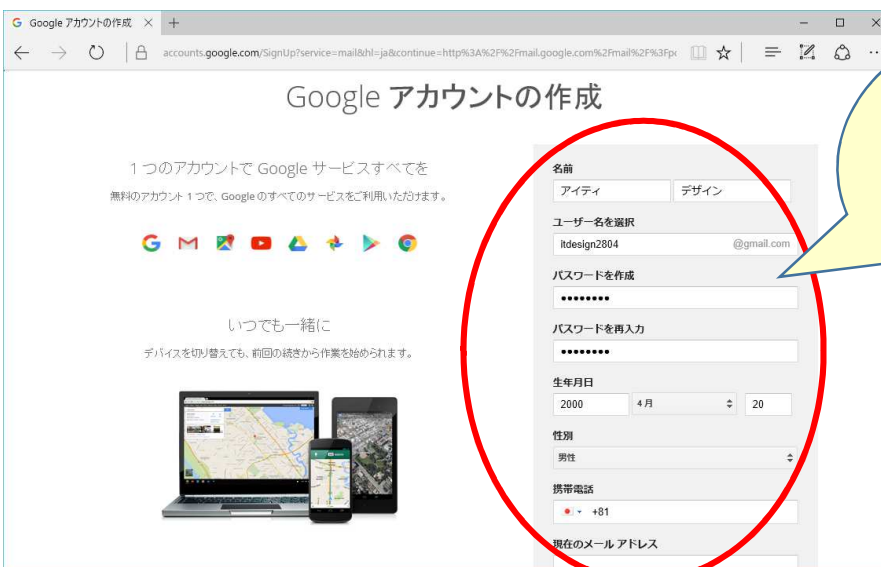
G Google アカウントの作成 × +

accounts.google.com/SignUp?service=mail&hl=ja&continue=http%3A%2F%2Fmail.google.com%2Fmail%2F%3Fpc

Google アカウントの作成

1 つのアカウントで Google サービスすべてを

無料のアカウント 1 つで、Google のすべてのサービスをご利用いただけます。

いつでも一緒に

デバイスを切り替えても、前回の続きから作業を始められます。

名前
アイティ
デザイン

ユーザー名を選択
itdesign2804
@gmail.com

パスワードを作成
••••••••

パスワードを再入力
••••••••

生年月日
2000
4月
20

性別
男性

携帯電話
+81

現在のメール アドレス